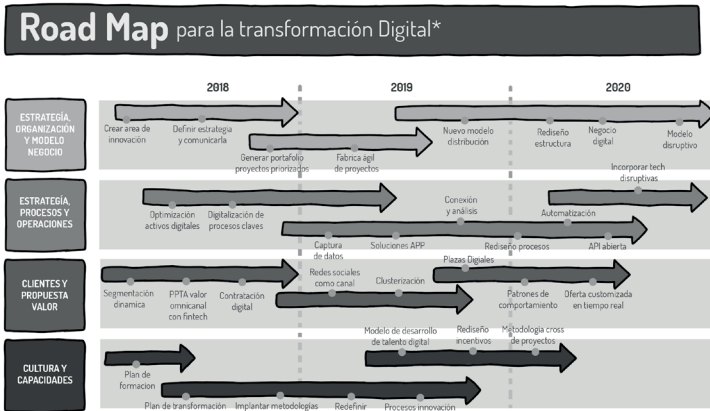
Road Map para la transformación Digital*

2018

2019

2020

ESTRATEGIA, ORGANIZACIÓN Y MODELO NEGOCIO

Crear area de innovación

Definir estrategia y comunicarla

Generar portafolio proyectos priorizados

Fabrica ágil de proyectos

Nuevo modelo distribución

Rediseño estructura

Negocio digital

Modelo disruptivo

ESTRATEGIA, PROCESOS Y OPERACIONES

Incorporar tech disruptivas

Optimización activos digitales

Digitalización de procesos claves

Conexión y análisis

Automatización

Captura de datos

Soluciones APP

Rediseño procesos

API abierta

CLIENTES Y PROPUESTA VALOR

Plazas Digiales

Redes sociales como canal

Clusterización

Segmentación dinamica

PPTA valor omnicanal con fintech

Contratación digital

Patrones de comportamiento

Oferta customizada en tiempo real

CULTURA Y CAPACIDADES

Modelo de desarrollo de talento digital

Rediseño incentivos

Metodologia cross de proyectos

Plan de formacion

Plan de transformación

Implantar metodologías

Redefinir

Procesos innovación